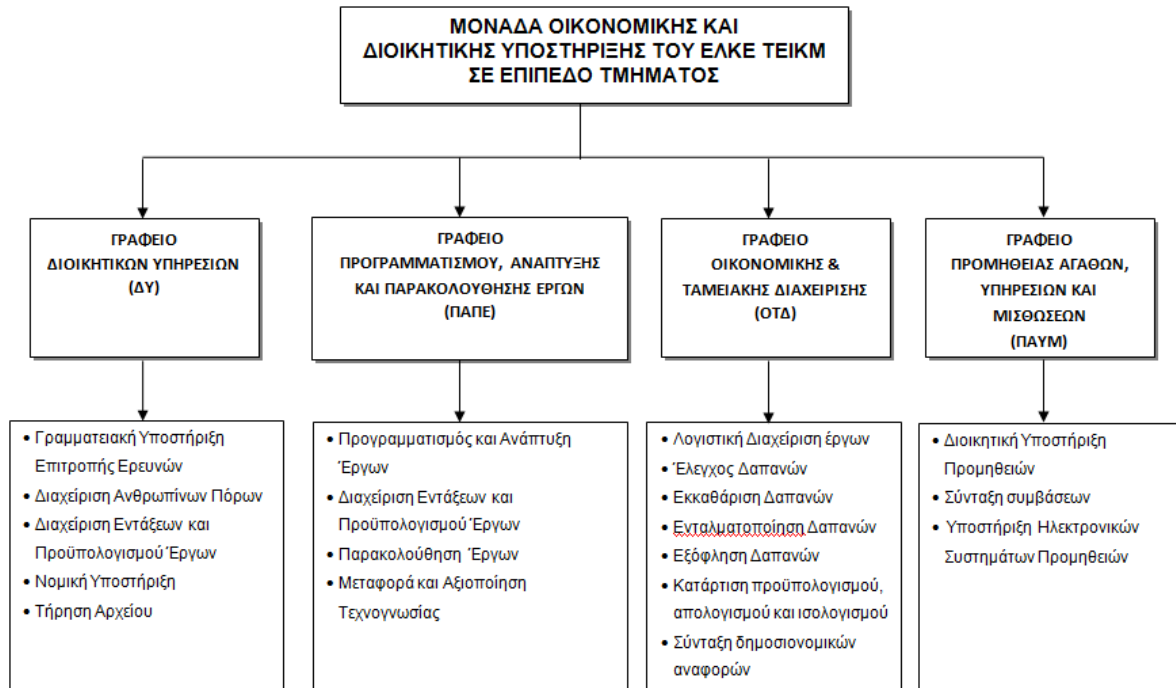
ΜΟΝΑΔΑ ΟΙΚΟΝΟΜΙΚΗΣ ΚΑΙ ΔΙΟΙΚΗΤΙΚΗΣ ΥΠΟΣΤΗΡΙΞΗΣ ΤΟΥ ΕΛΚΕ ΤΕΙΚΜ ΣΕ ΕΠΙΠΕΔΟ ΤΜΗΜΑΤΟΣ

ΓΡΑΦΕΙΟ ΔΙΟΙΚΗΤΙΚΩΝ ΥΠΗΡΕΣΙΩΝ (ΔΥ)

• Γραμματειακή Υποστήριξη Επιτροπής Ερευνών
• Διαχείριση Ανθρωπίνων Πόρων
• Διαχείριση Εντάξεων και Προϋπολογισμού Έργων
• Νομική Υποστήριξη
• Τήρηση Αρχείου

ΓΡΑΦΕΙΟ ΠΡΟΓΡΑΜΜΑΤΙΣΜΟΥ, ΑΝΑΠΤΥΞΗΣ ΚΑΙ ΠΑΡΑΚΟΛΟΥΘΗΣΗΣ ΕΡΓΩΝ (ΠΑΠΕ)

• Προγραμματισμός και Ανάπτυξη Έργων
• Διαχείριση Εντάξεων και Προϋπολογισμού Έργων
• Παρακολούθηση Έργων
• Μεταφορά και Αξιοποίηση Τεχνογνωσίας

ΓΡΑΦΕΙΟ ΟΙΚΟΝΟΜΙΚΗΣ & ΤΑΜΕΙΑΚΗΣ ΔΙΑΧΕΙΡΙΣΗΣ (ΟΤΔ)

• Λογιστική Διαχείριση έργων
• Έλεγχος Δαπανών
• Εκκαθάριση Δαπανών
• Ενταλματοποίηση Δαπανών
• Εξόφληση Δαπανών
• Κατάρτιση προϋπολογισμού, απολογισμού και ισολογισμού
• Σύνταξη δημοσιονομικών αναφορών

ΓΡΑΦΕΙΟ ΠΡΟΜΗΘΕΙΑΣ ΑΓΑΘΩΝ, ΥΠΗΡΕΣΙΩΝ ΚΑΙ ΜΙΣΘΩΣΕΩΝ (ΠΑΥΜ)

• Διοικητική Υποστήριξη Προμηθειών
• Σύνταξη συμβάσεων
• Υποστήριξη Ηλεκτρονικών Συστημάτων Προμηθειών